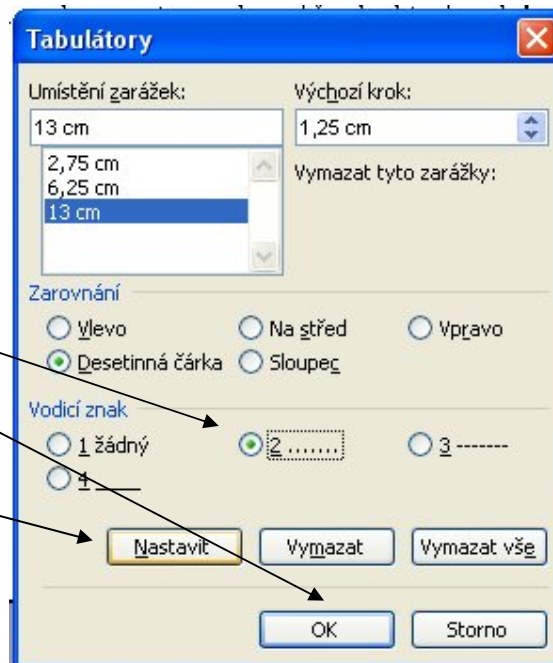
Tabulátory

Umístění zarážek:
13 cm
2,75 cm
6,25 cm
13 cm

Výchozí krok:
1,25 cm
Vymazat tyto zarážky:

Zarovnání
Vlevo
Na střed
Vpravo
Desetinná čárka
Sloupec

Vodicí znak
1 žádný
2 .......
3 -------
4 ___

Nastavit
Vymazat
Vymazat vše

OK
Storno